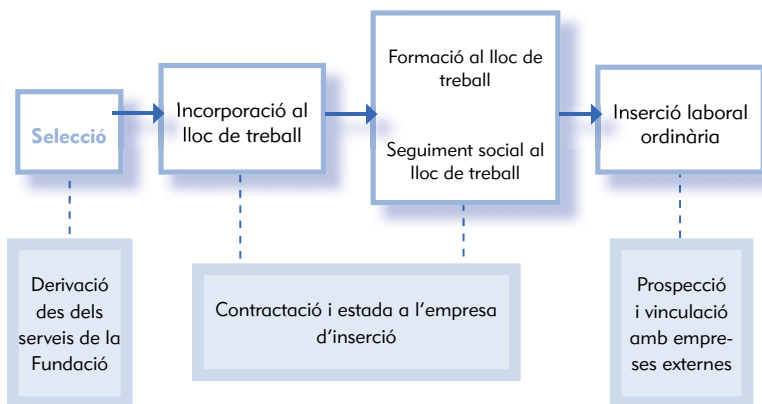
Selecció

Incorporació al lloc de treball

Formació al lloc de treball

Seguiment social al lloc de treball

Inserció laboral ordinària

Derivació des dels serveis de la Fundació

Contractació i estada a l'empresa d'inserció

Prospecció i vinculació amb empreses externes